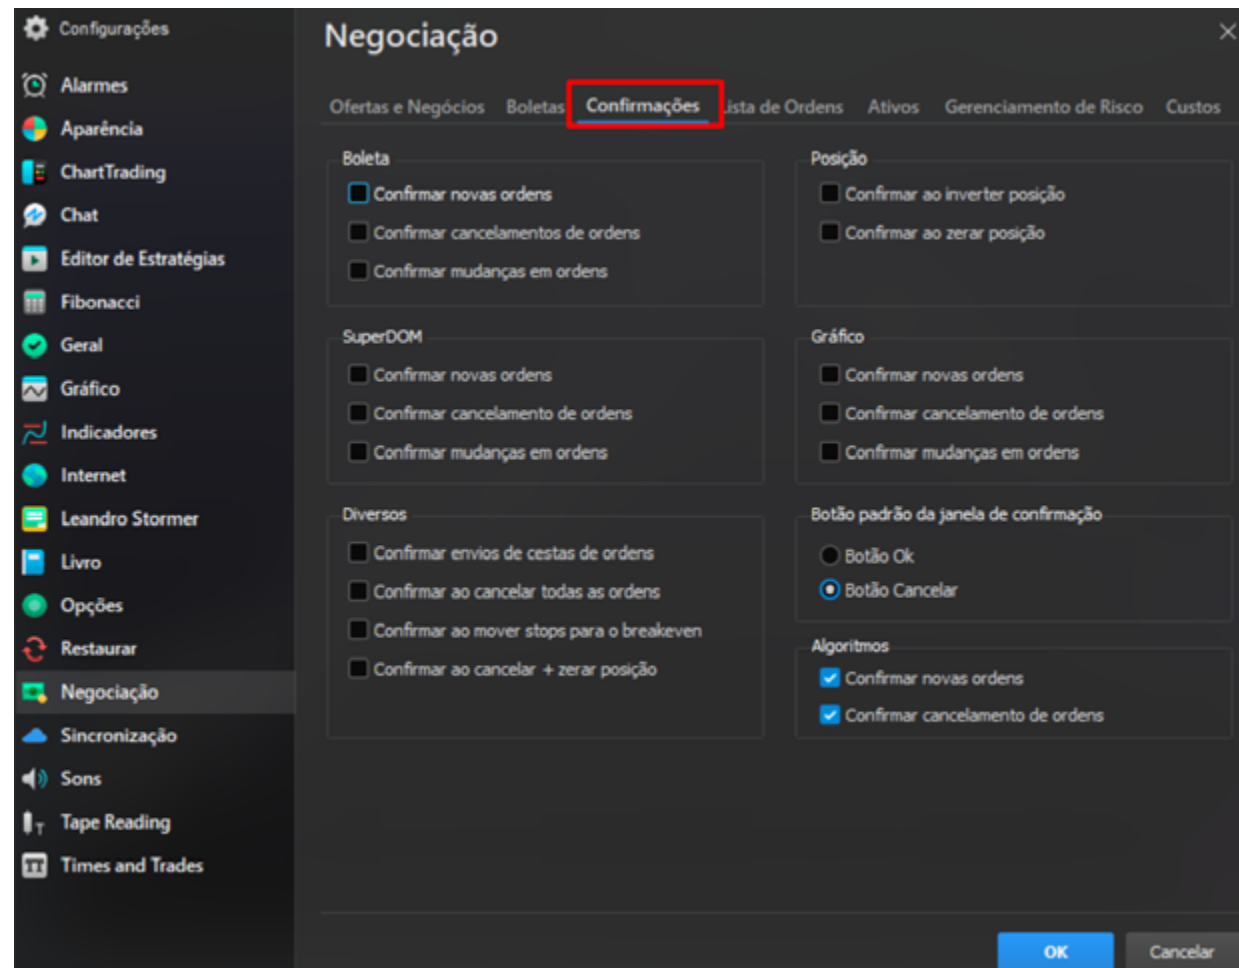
Configurações
Alarmes
Aparência
ChartTrading
Chat
Editor de Estratégias
Fibonacci
Geral
Gráfico
Indicadores
Internet
Leandro Stormer
Livro
Opções
Restaurar
Negociação
Sincronização
Sons
Tape Reading
Times and Trades

Negociação

Ofertas e Negócios   Boletas   Confirmações   Lista de Ordens   Ativos   Gerenciamento de Risco   Custos

Boleta
Confirmar novas ordens
Confirmar cancelamentos de ordens
Confirmar mudanças em ordens

Posição
Confirmar ao inverter posição
Confirmar ao zerar posição

SuperDOM
Confirmar novas ordens
Confirmar cancelamento de ordens
Confirmar mudanças em ordens

Gráfico
Confirmar novas ordens
Confirmar cancelamento de ordens
Confirmar mudanças em ordens

Diversos
Confirmar envios de cestas de ordens
Confirmar ao cancelar todas as ordens
Confirmar ao mover stops para o breakeven
Confirmar ao cancelar + zerar posição

Botão padrão da janela de confirmação
Botão Ok
Botão Cancelar

Algoritmos
Confirmar novas ordens
Confirmar cancelamento de ordens

OK
Cancelar